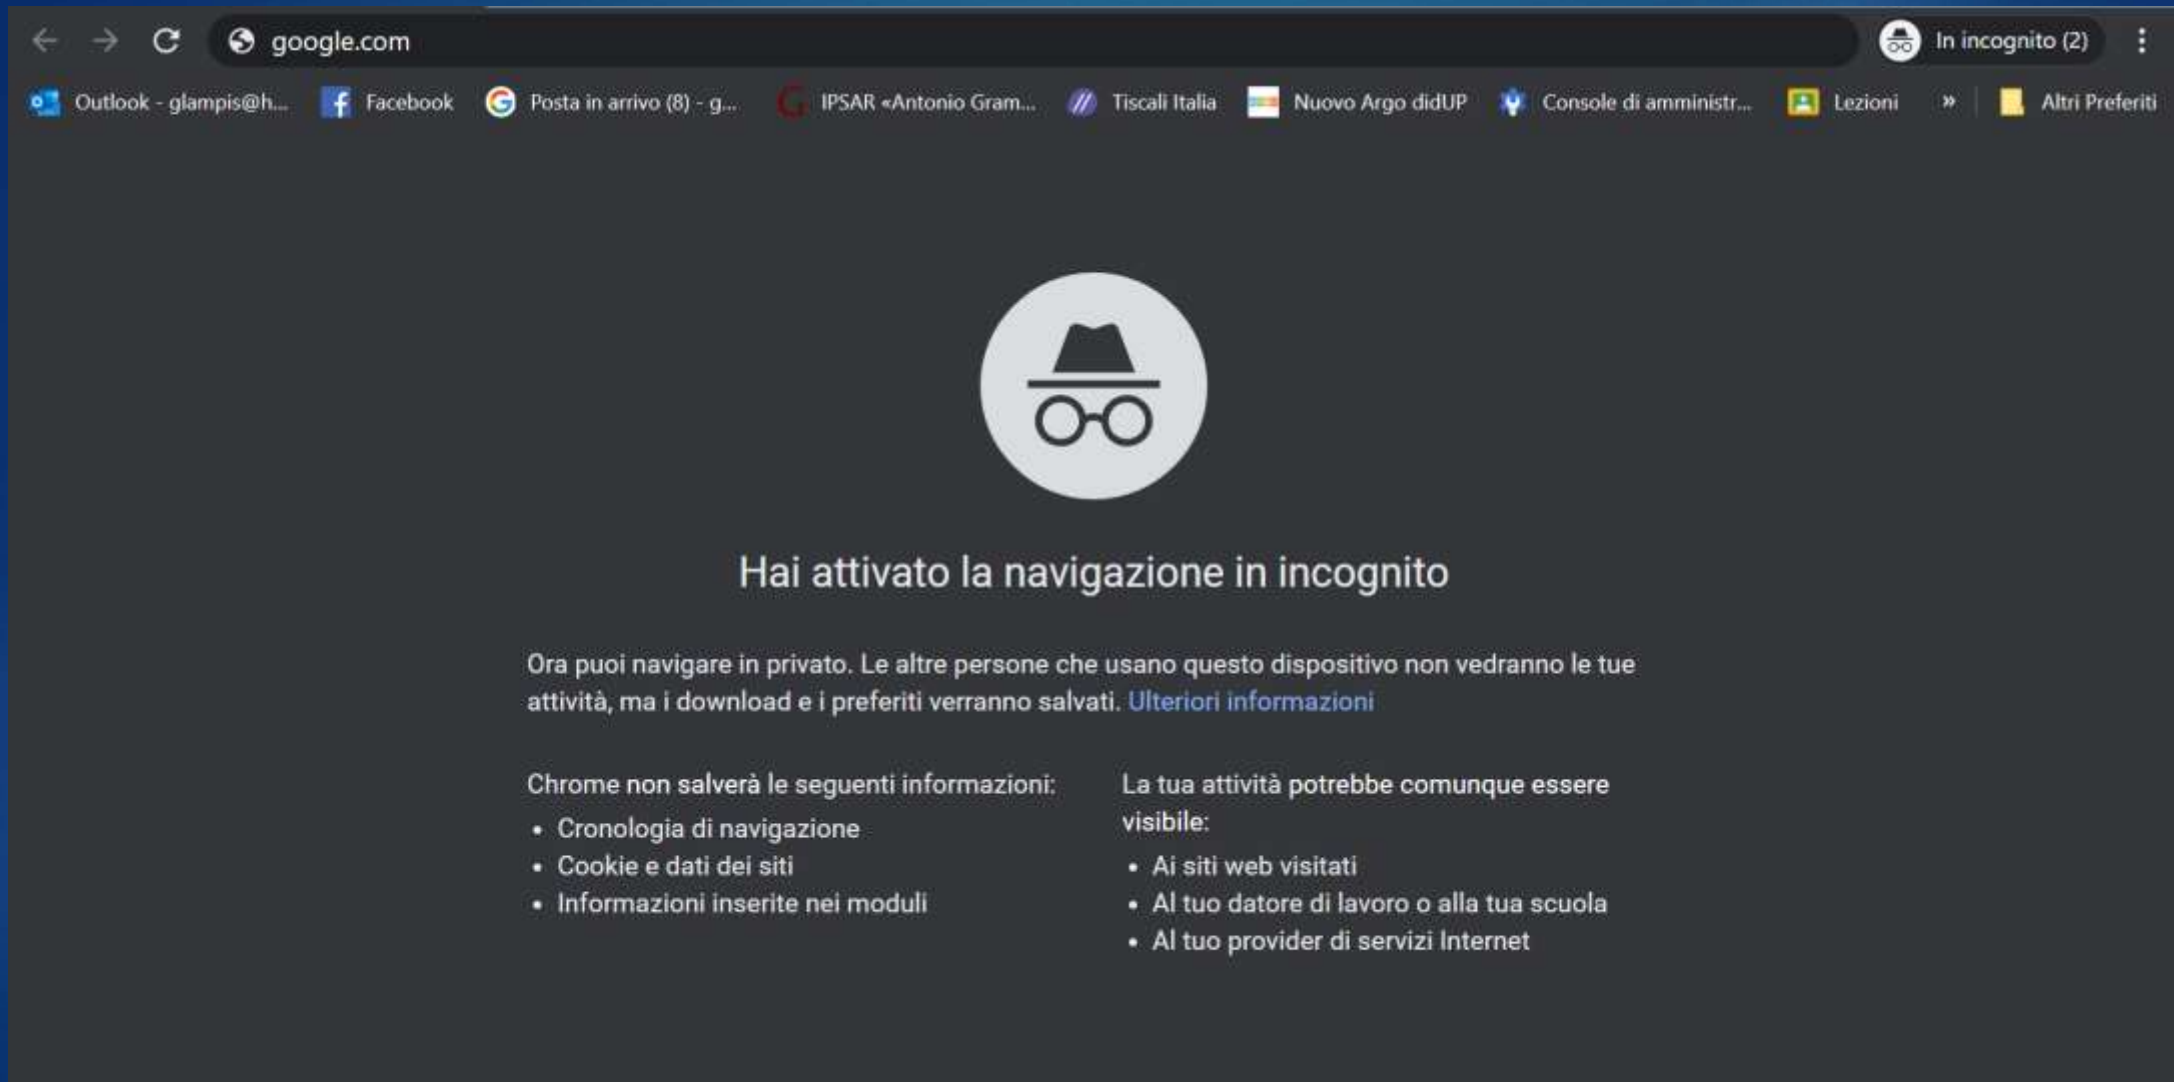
google.com

In incognito (2)

Outlook - glampis@h... Facebook Posta in arrivo (8) - g... IPSAR «Antonio Gram... Tiscali Italia Nuovo Argo didUP Console di amministr... Lezioni » Altri Preferiti

Hai attivato la navigazione in incognito

Ora puoi navigare in privato. Le altre persone che usano questo dispositivo non vedranno le tue attività, ma i download e i preferiti verranno salvati. Ulteriori informazioni

Chrome non salverà le seguenti informazioni:
- Cronologia di navigazione
- Cookie e dati dei siti
- Informazioni inserite nei moduli

La tua attività potrebbe comunque essere visibile:
- Ai siti web visitati
- Al tuo datore di lavoro o alla tua scuola
- Al tuo provider di servizi Internet